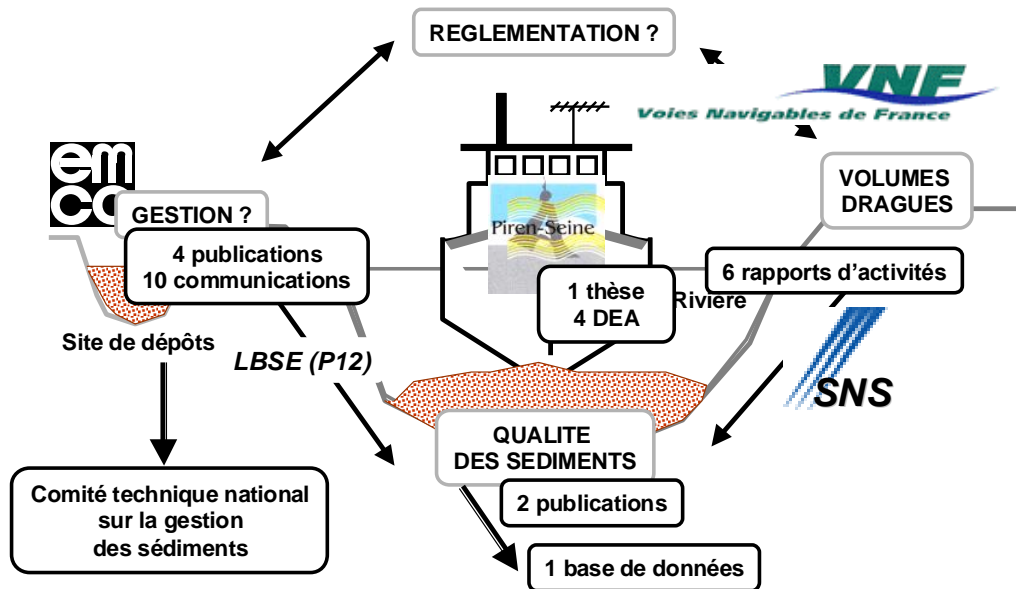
REGLEMENTATION ?

VNF
Voies Navigables de France

emco

GESTION ?

4 publications
10 communications

Piren-Seine

VOLUMES
DRAGUES

6 rapports d'activités

1 thèse
4 DEA

Rivière

Site de dépôts

LBSE (P12)

SNS

QUALITE
DES SEDIMENTS

2 publications

1 base de données

Comité technique national
sur la gestion
des sédiments